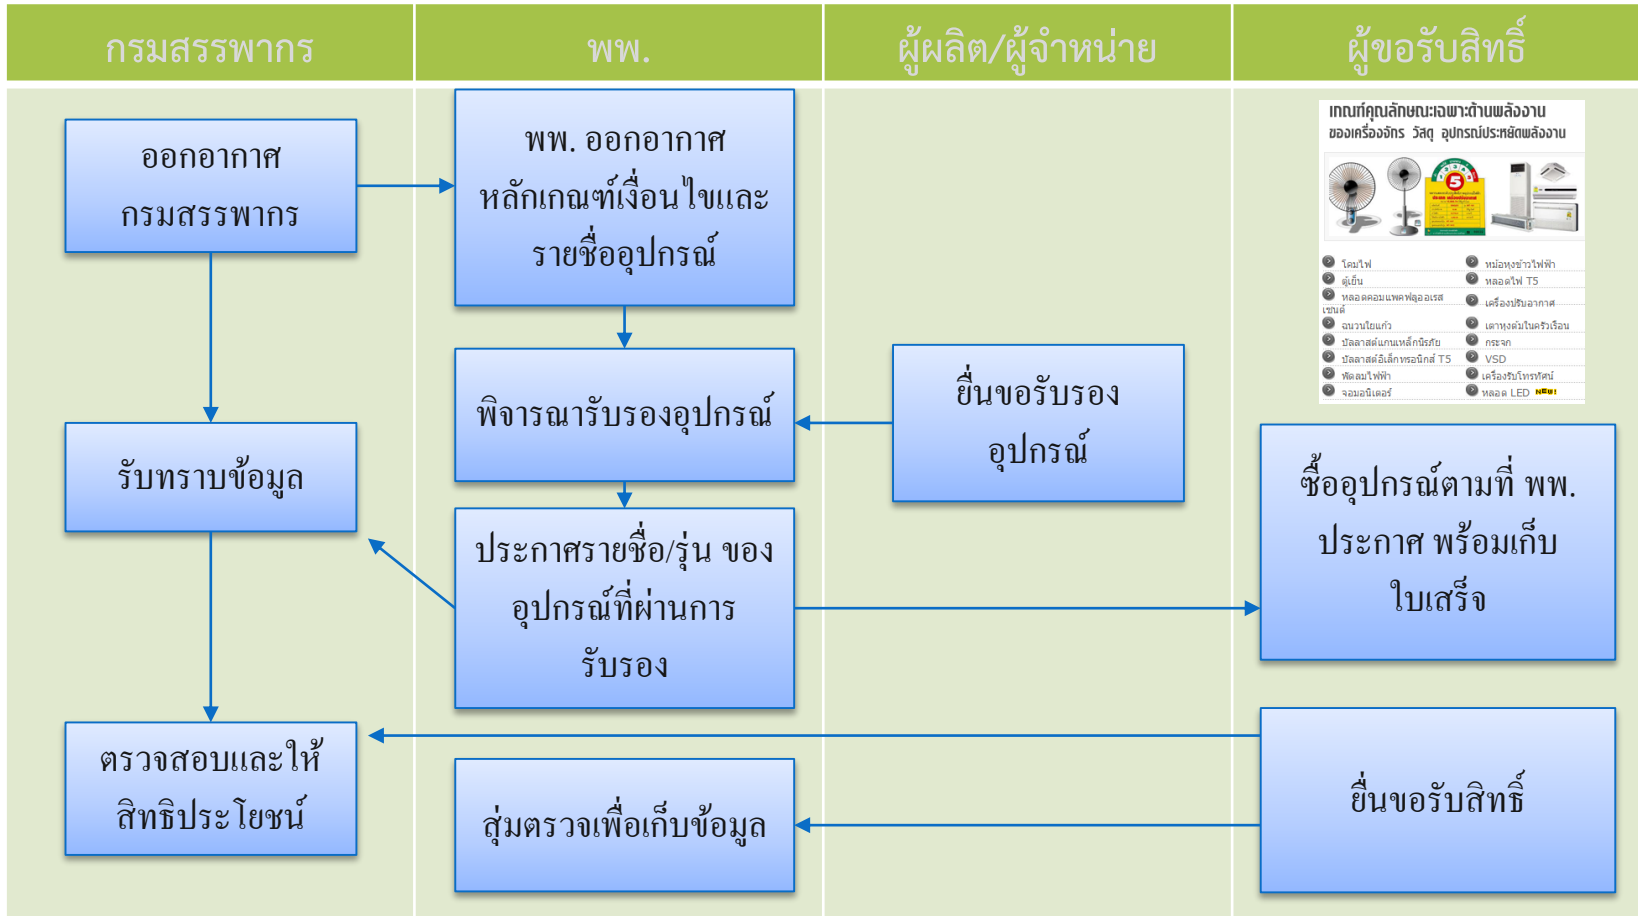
| กรมสรรพากร | พพ. | ผู้ผลิต/ผู้จำหน่าย | ผู้ขอรับสิทธิ์ |
|---|---|---|---|

ออกอากาศ กรมสรรพากร

พพ. ออกอากาศ หลักเกณฑ์เงื่อนไขและรายชื่ออุปกรณ์

เกณฑ์คุณลักษณะเฉพาะด้านพลังงาน ของเครื่องจักร วัสดุ อุปกรณ์ประหยัดพลังงาน

5

โคมไฟ
ตู้เย็น
หลอดคอมแพคฟลูออเรสเซนต์
ฉนวนใยแก้ว
บัลลาสต์แกนเหล็กนิรภัย
บัลลาสต์อิเล็กทรอนิกส์ T5
พัดลมไฟฟ้า
จอมอนิเตอร์
หม้อหุงข้าวไฟฟ้า
หลอดไฟ T5
เครื่องปรับอากาศ
เตาหุงต้มในครัวเรือน
กระจก
VSD
เครื่องรับโทรทัศน์
หลอด LED NEW!

รับทราบข้อมูล

พิจารณารับรองอุปกรณ์

ยื่นขอรับรองอุปกรณ์

ประกาศรายชื่อ/รุ่น ของอุปกรณ์ที่ผ่านการรับรอง

ซื้ออุปกรณ์ตามที่ พพ. ประกาศ พร้อมเก็บใบเสร็จ

ตรวจสอบและให้สิทธิประโยชน์

สุ่มตรวจเพื่อเก็บข้อมูล

ยื่นขอรับสิทธิ์